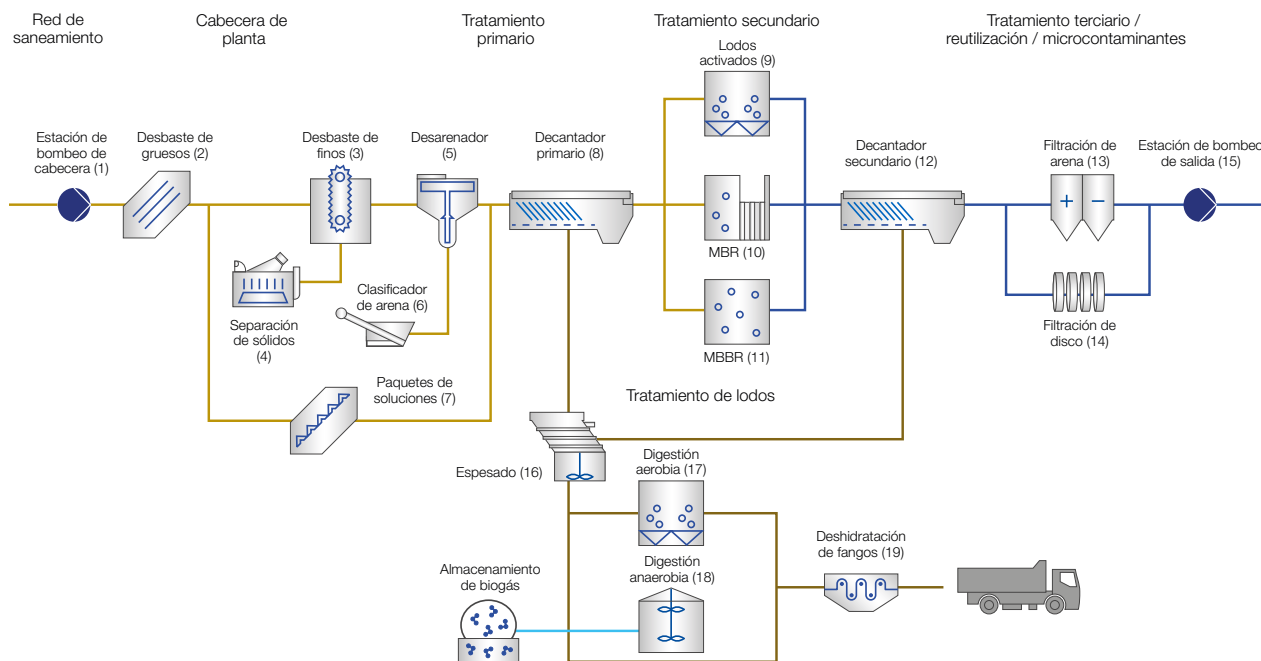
Red de saneamiento

Cabecera de planta

Tratamiento primario

Tratamiento secundario

Tratamiento terciario / reutilización / microcontaminantes

Estación de bombeo de cabecera (1)

Desbaste de gruesos (2)

Desbaste de finos (3)

Desarenador (5)

Decantador primario (8)

Lodos activados (9)

MBR (10)

MBBR (11)

Decantador secundario (12)

Filtración de arena (13)

Estación de bombeo de salida (15)

Filtración de disco (14)

Separación de sólidos (4)

Clasificador de arena (6)

Paquetes de soluciones (7)

Tratamiento de lodos

Espesado (16)

Digestión aerobia (17)

Digestión anaerobia (18)

Deshidratación de fangos (19)

Almacenamiento de biogás